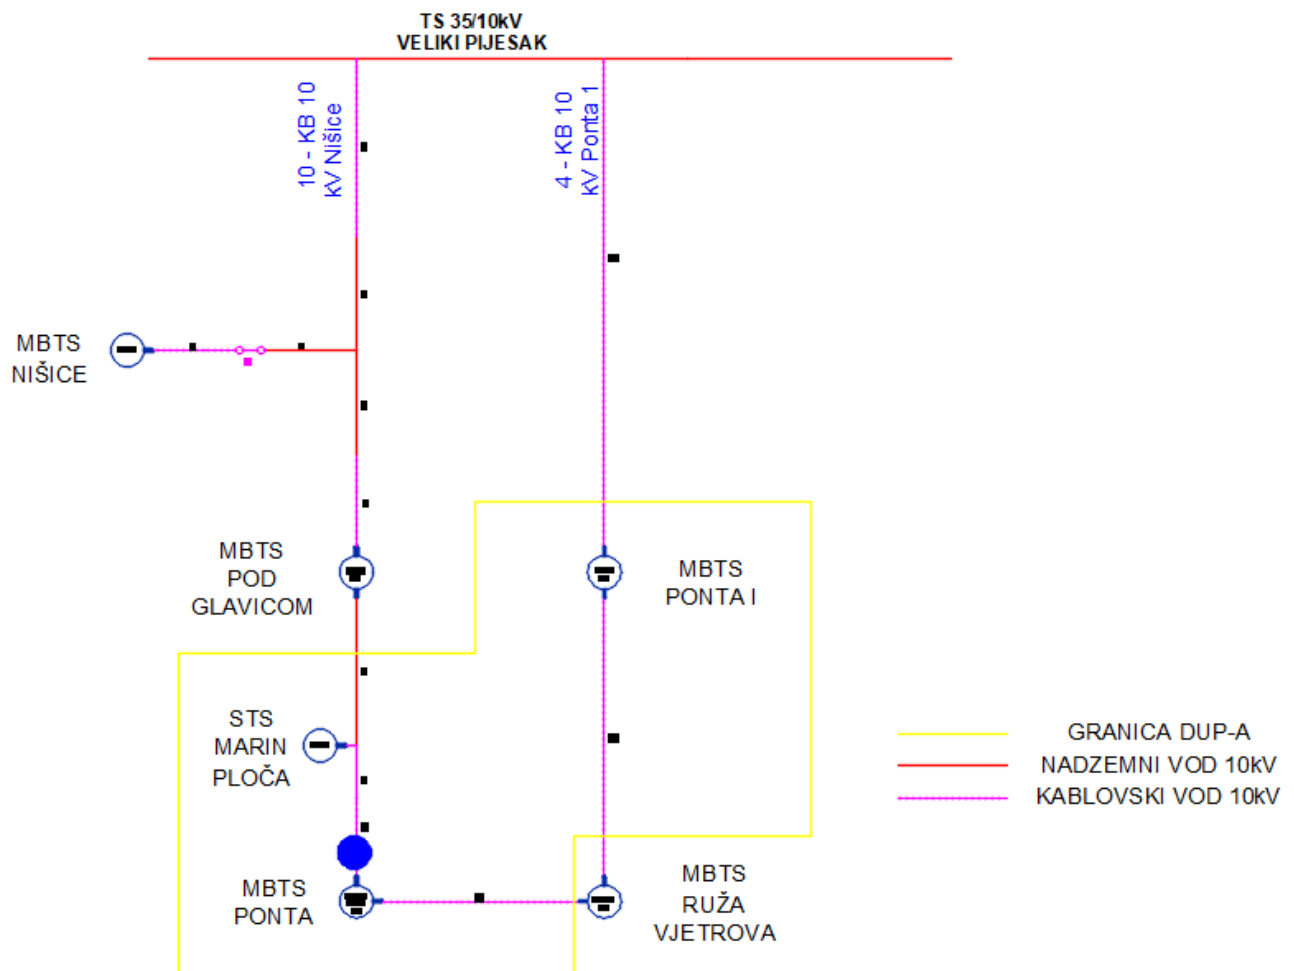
TS 35/10kV
VELIKI PIJESAK

10 - KB 10 kV Nišice

4 - KB 10 kV Ponta 1

MBTS NIŠICE

MBTS POD GLAVICOM

MBTS PONTA I

STS MARIN PLOČA

MBTS PONTA

MBTS RUŽA VJETROVA

GRANICA DUP-A
NADZEMNI VOD 10kV
KABLOVSKI VOD 10kV